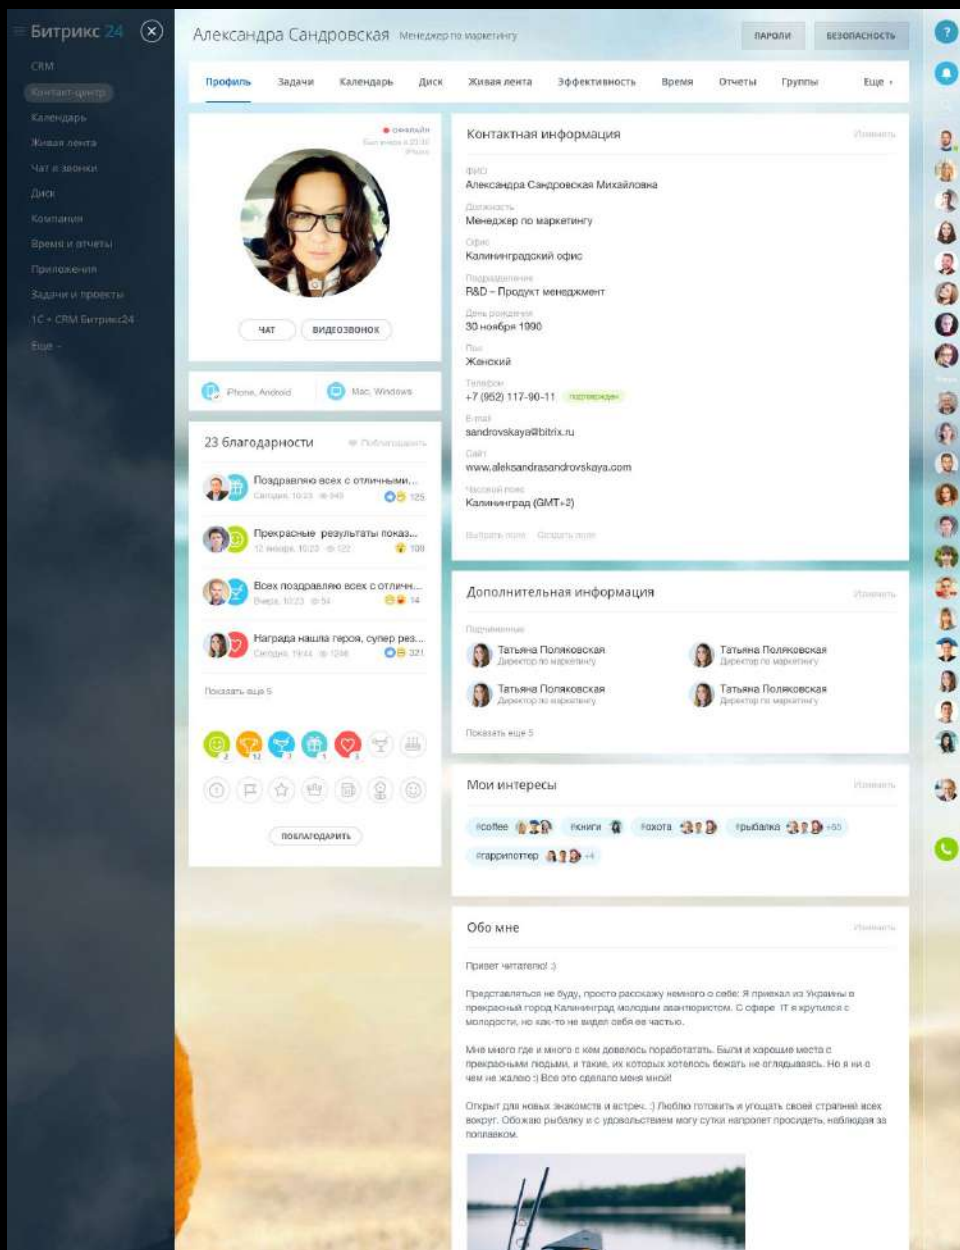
Битрикс 24

CRM
Контакт-центр
Календарь
Живая лента
Чат и звонки
Диск
Компания
Время и отчеты
Приложения
Задачи и проекты
1С + CRM Битрикс24
Еще

Александра Сандровская Менеджер по маркетингу

ПАРОЛИ БЕЗОПАСНОСТЬ

Профиль Задачи Календарь Диск Живая лента Эффективность Время Отчеты Группы Еще

онлайн
Был в сети в 20:30
iPhone

ЧАТ ВИДЕОЗВОНОК

Phone, Android Mac, Windows

23 благодарности Поблагодарить

Поздравляю всех с отличными...
Сегодня, 10:23 949 125

Прекрасные результаты показ...
12 января, 10:23 122 108

Всех поздравляю всех с отличн...
Вчера, 10:23 54 14

Награда нашла героя, супер рез...
Сегодня, 19:44 1246 321

Показать еще 5

ПОБЛАГОДАРИТЬ

Контактная информация Изменить

ФИО
Александра Сандровская Михайловна
Должность
Менеджер по маркетингу
Офис
Калининградский офис
Подразделение
R&D – Продукт менеджмент
День рождения
30 ноября 1990
Пол
Женский
Телефон
+7 (952) 117-90-11 подтвержден
E-mail
sandrovskaya@bitrix.ru
Сайт
www.aleksandrasandrovskaya.com
Часовой пояс
Калининград (GMT+2)

Выбрать поля Создать поле

Дополнительная информация Изменить

Подчиненные
Татьяна Поляковская
Директор по маркетингу
Татьяна Поляковская
Директор по маркетингу
Татьяна Поляковская
Директор по маркетингу
Татьяна Поляковская
Директор по маркетингу

Показать еще 5

Мои интересы Изменить

#coffee #книги #охота #рыбалка +65
#гаррипоттер +4

Обо мне Изменить

Привет читателю! :)

Представляться не буду, просто расскажу немного о себе: Я приехал из Украины в прекрасный город Калининград молодым авантюристом. С сферо IT я крутился с молодости, но как-то не видел себя ее частью.

Мне много где и много с кем довелось поработать. Были и хорошие места с прекрасными людьми, и такие, их которых хотелось бежать не оглядываясь. Но я ни о чем не жалею :) Все это сделало меня мной!

Открыт для новых знакомств и встреч. :) Люблю готовить и угощать своей стряпней всех вокруг. Обожаю рыбалку и с удовольствием могу сутки напролет просидеть, наблюдая за поплавком.